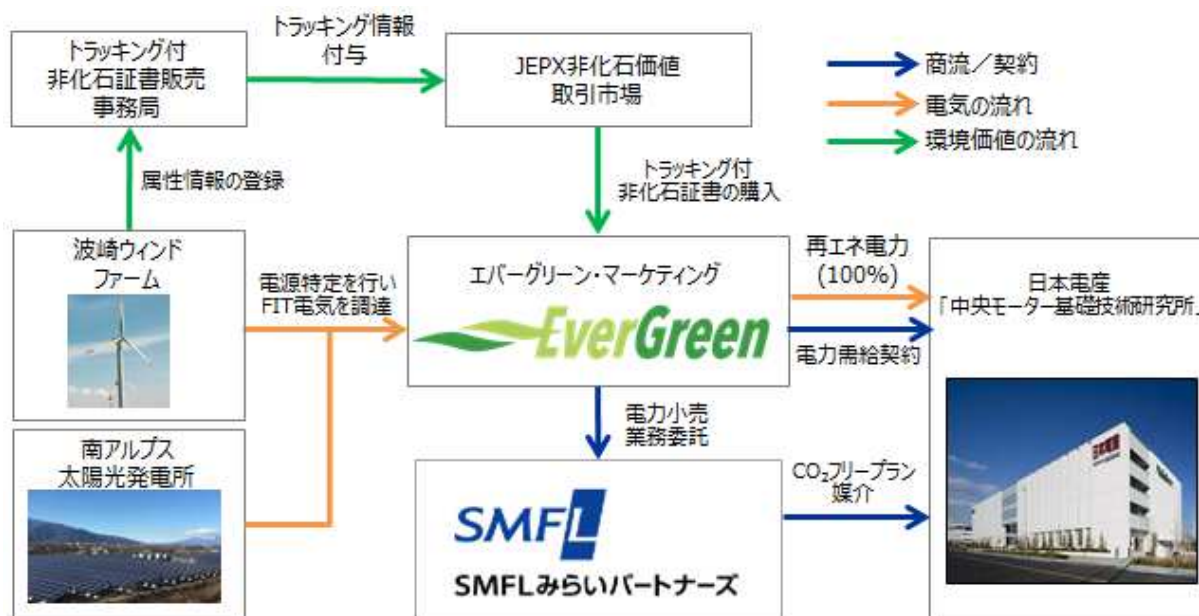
トラッキング付
非化石証書販売
事務局

トラッキング情報
付与

JEPX非化石価値
取引市場

商流／契約
電気の流れ
環境価値の流れ

属性情報の登録

トラッキング付
非化石証書の購入

波崎ウィンド
ファーム

電源特定を行い
FIT電気を調達

エバーグリーン・マーケティング

EverGreen

再エネ電力
(100%)

電力需給契約

日本電産
「中央モーター基礎技術研究所」

南アルプス
太陽光発電所

電力小売
業務委託

$CO_2$フリープラン
媒介

SMFL

SMFLみらいパートナーズ